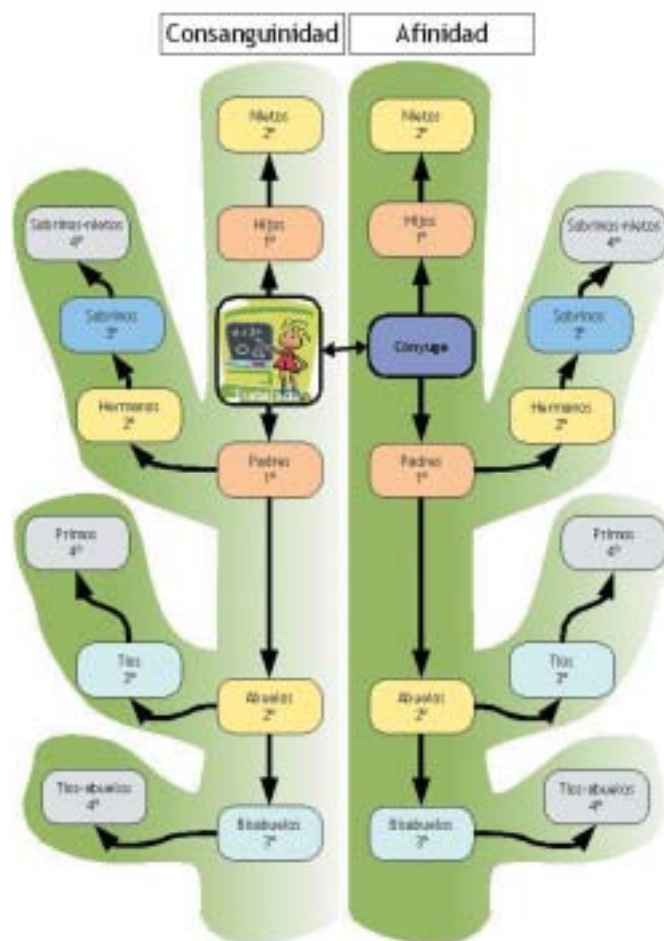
Consanguinidad

Afinidad

Nietos
2º

Hijos
1º

Sobrinos-nietos
4º

Sobrinos
3º

Hermanos
2º

Padres
1º

Primos
4º

Tíos
3º

Abuelos
2º

Tíos-abuelos
4º

Bisabuelos
3º

Nietos
2º

Hijos
1º

Cónyuge

Sobrinos-nietos
4º

Sobrinos
3º

Hermanos
2º

Padres
1º

Primos
4º

Tíos
3º

Abuelos
2º

Tíos-abuelos
4º

Bisabuelos
3º